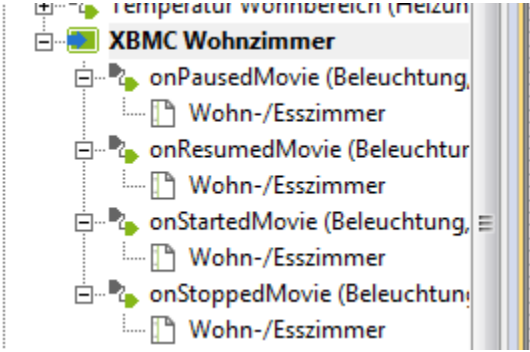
Temperatur Wohnbereich (Heizun
XBMC Wohnzimmer
onPausedMovie (Beleuchtung,
Wohn-/Esszimmer
onResumedMovie (Beleuchtur
Wohn-/Esszimmer
onStartedMovie (Beleuchtung,
Wohn-/Esszimmer
onStoppedMovie (Beleuchtung
Wohn-/Esszimmer